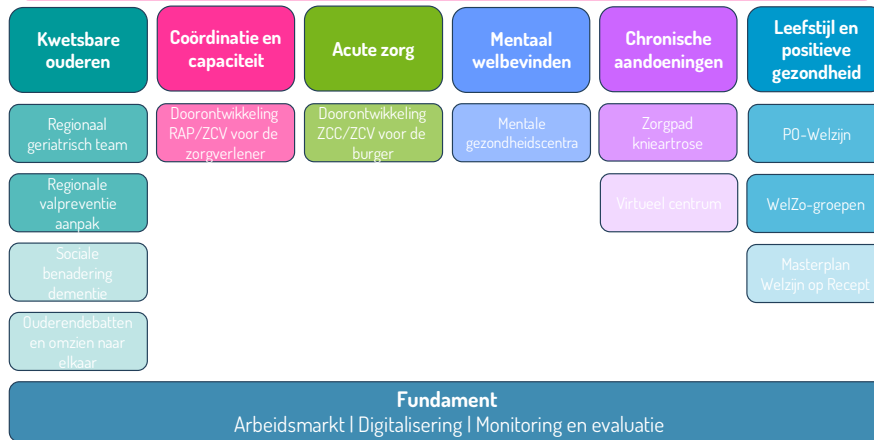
Kwetsbare ouderen

Regionaal geriatrisch team

Regionale valpreventie aanpak

Sociale benadering dementie

Ouderendebatten en omzien naar elkaar

Coördinatie en capaciteit

Doorontwikkeling RAP/ZCV voor de zorgverlener

Acute zorg

Doorontwikkeling ZCC/ZCV voor de burger

Mentaal welbevinden

Mentale gezondheidscentra

Chronische aandoeningen

Zorgpad knieartrose

Virtueel centrum

Leefstijl en positieve gezondheid

PO-Welzijn

WelZo-groepen

Masterplan Welzijn op Recept

Fundament
Arbeidsmarkt | Digitalisering | Monitoring en evaluatie